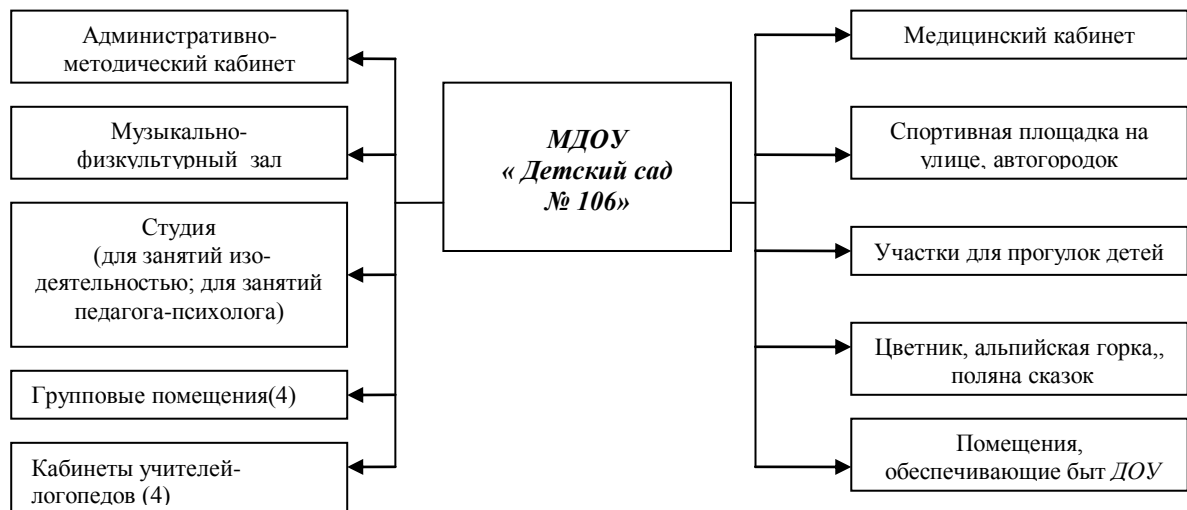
МДОУ « Детский сад № 106»

Административно-методический кабинет

Музыкально-физкультурный зал

Студия (для занятий изо-деятельностью; для занятий педагога-психолога)

Групповые помещения(4)

Кабинеты учителей-логопедов (4)

Медицинский кабинет

Спортивная площадка на улице, автогородок

Участки для прогулок детей

Цветник, альпийская горка,, поляна сказок

Помещения, обеспечивающие быт ДОУ